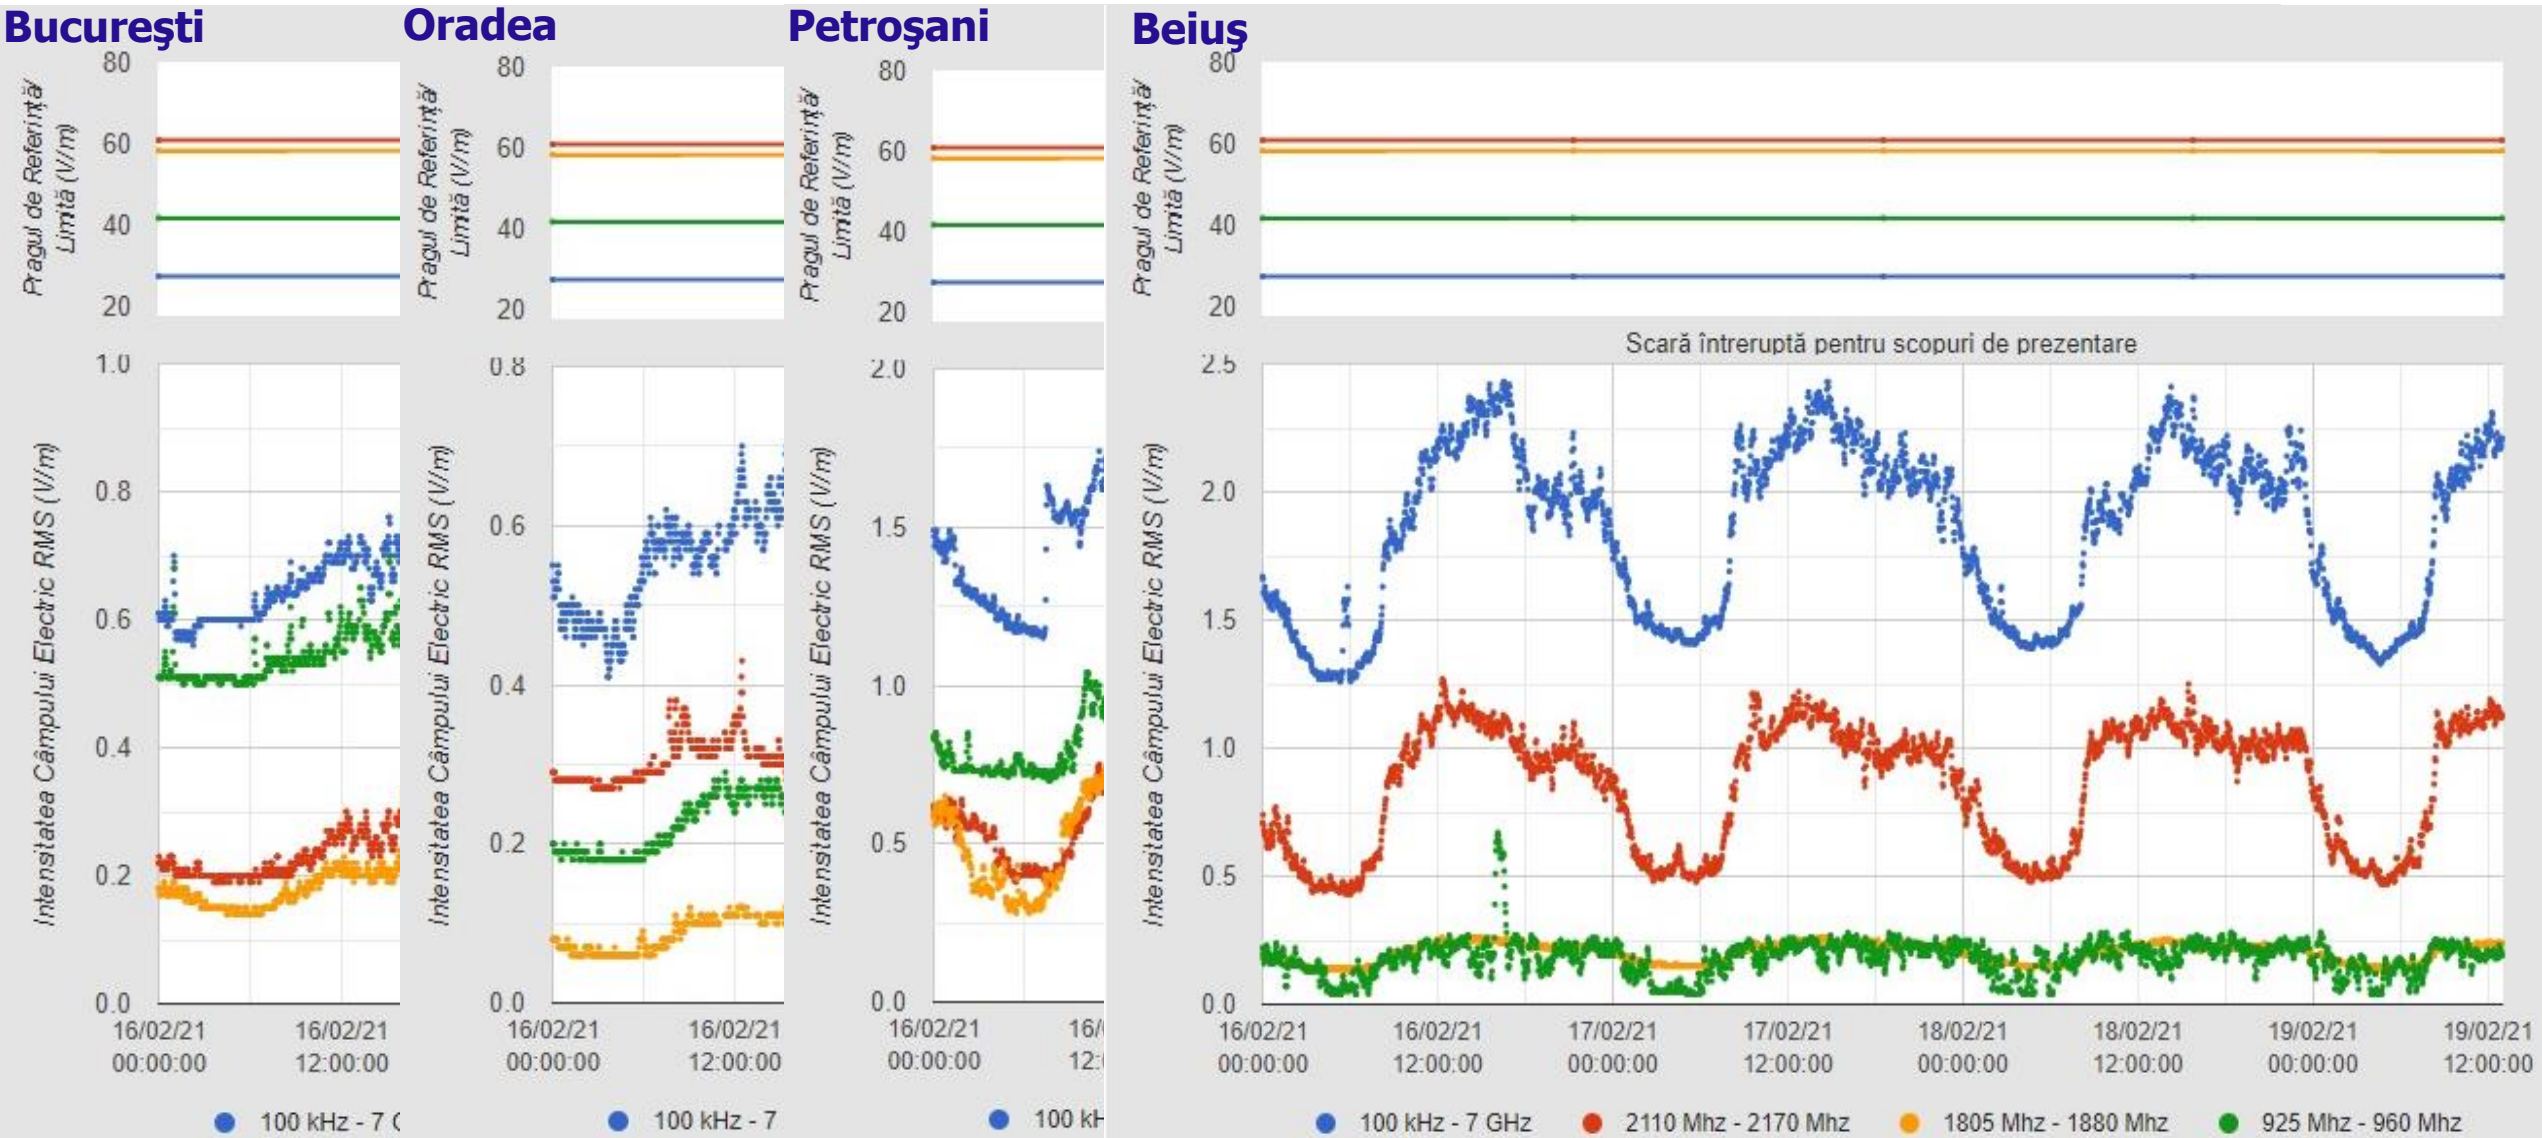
București

Pragul de Referință/ Limită (V/m)

80
60
40
20

Intensitatea Câmpului Electric RMS (V/m)

1.0
0.8
0.6
0.4
0.2
0.0

16/02/21 00:00:00
16/02/21 12:00:00

100 kHz - 7 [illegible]

Oradea

Pragul de Referință/ Limită (V/m)

80
60
40
20

Intensitatea Câmpului Electric RMS (V/m)

0.8
0.6
0.4
0.2
0.0

16/02/21 00:00:00
16/02/21 12:00:00

100 kHz - 7

Petroșani

Pragul de Referință/ Limită (V/m)

80
60
40
20

Intensitatea Câmpului Electric RMS (V/m)

2.0
1.5
1.0
0.5
0.0

16/02/21 00:00:00
16/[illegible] 12:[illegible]

100 kH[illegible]

Beiuș

Pragul de Referință/ Limită (V/m)

80
60
40
20

Scară întreruptă pentru scopuri de prezentare

Intensitatea Câmpului Electric RMS (V/m)

2.5
2.0
1.5
1.0
0.5
0.0

16/02/21 00:00:00
16/02/21 12:00:00
17/02/21 00:00:00
17/02/21 12:00:00
18/02/21 00:00:00
18/02/21 12:00:00
19/02/21 00:00:00
19/02/21 12:00:00

100 kHz - 7 GHz
2110 Mhz - 2170 Mhz
1805 Mhz - 1880 Mhz
925 Mhz - 960 Mhz